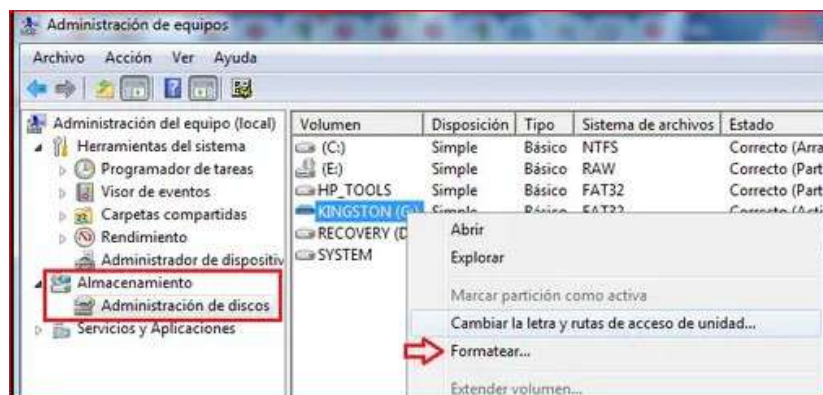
Administración de equipos

Archivo Acción Ver Ayuda

Administración del equipo (local)
Herramientas del sistema
Programador de tareas
Visor de eventos
Carpetas compartidas
Rendimiento
Administrador de dispositiv
Almacenamiento
Administración de discos
Servicios y Aplicaciones

| Volumen | Disposición | Tipo | Sistema de archivos | Estado |
|---|---|---|---|---|
| (C:) | Simple | Básico | NTFS | Correcto (Arra |
| (E:) | Simple | Básico | RAW | Correcto (Part |
| HP_TOOLS | Simple | Básico | FAT32 | Correcto (Part |
| KINGSTON (G:) | Simple | Básico | FAT32 | Correcto (Acti |
| RECOVERY (D | | | | |
| SYSTEM | | | | |

Abrir
Explorar
Marcar partición como activa
Cambiar la letra y rutas de acceso de unidad...
Formatear...
Extender volumen...